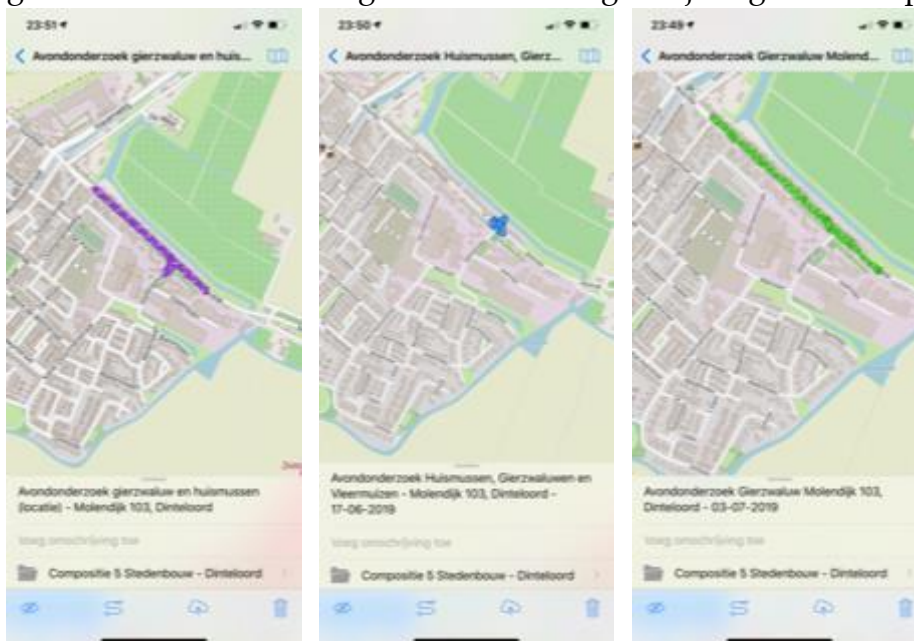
23:51

Avondonderzoek gierzwaluw en huis...

Avondonderzoek gierzwaluw en huismussen (locatie) - Molendijk 103, Dinteloord

Voeg omschrijving toe

Compositie 5 Stedenbouw - Dinteloord

23:50

Avondonderzoek Huismussen, Gierz...

Avondonderzoek Huismussen, Gierzwaluwen en Vleermuizen - Molendijk 103, Dinteloord - 17-06-2019

Voeg omschrijving toe

Compositie 5 Stedenbouw - Dinteloord

23:49

Avondonderzoek Gierzwaluw Molend...

Avondonderzoek Gierzwaluw Molendijk 103, Dinteloord - 03-07-2019

Voeg omschrijving toe

Compositie 5 Stedenbouw - Dinteloord